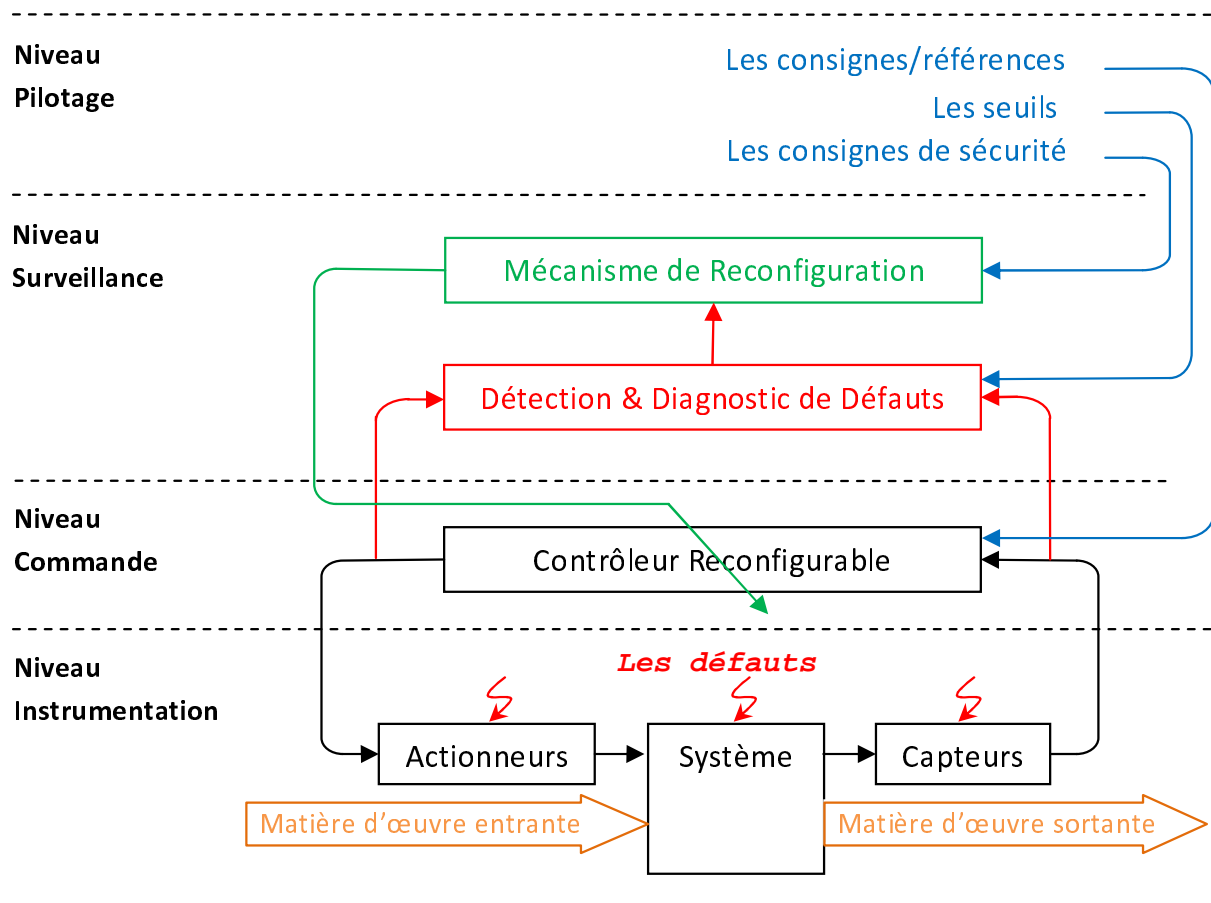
Niveau
Pilotage

Les consignes/références
Les seuils
Les consignes de sécurité

Niveau
Surveillance

Mécanisme de Reconfiguration

Détection & Diagnostic de Défauts

Niveau
Commande

Contrôleur Reconfigurable

Niveau
Instrumentation

Les défauts

Actionneurs
Système
Capteurs

Matière d'œuvre entrante
Matière d'œuvre sortante